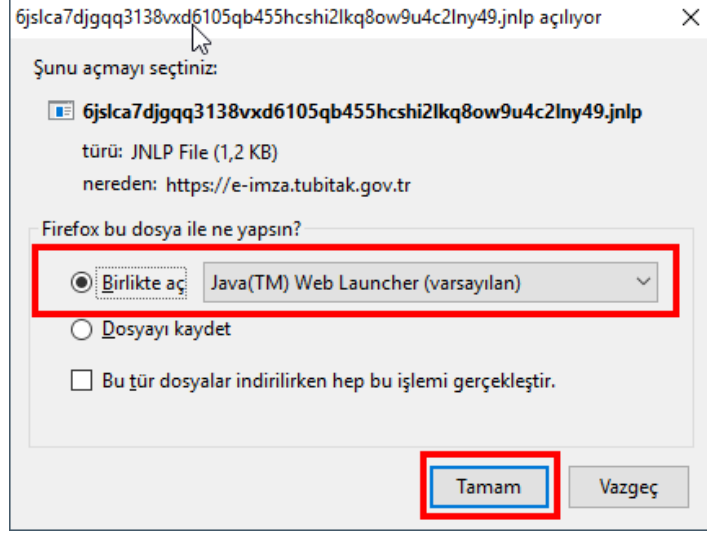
6jslca7djgqq3138vxd6105qb455hcshi2lkq8ow9u4c2lny49.jnlp açılıyor ×

Şunu açmayı seçtiniz:

6jslca7djgqq3138vxd6105qb455hcshi2lkq8ow9u4c2lny49.jnlp

türü: JNLP File (1,2 KB)

nereden: https://e-imza.tubitak.gov.tr

Firefox bu dosya ile ne yapsın?

Birlikte aç Java(TM) Web Launcher (varsayılan)

Dosyayı kaydet

Bu tür dosyalar indirilirken hep bu işlemi gerçekleştir.

Tamam Vazgeç